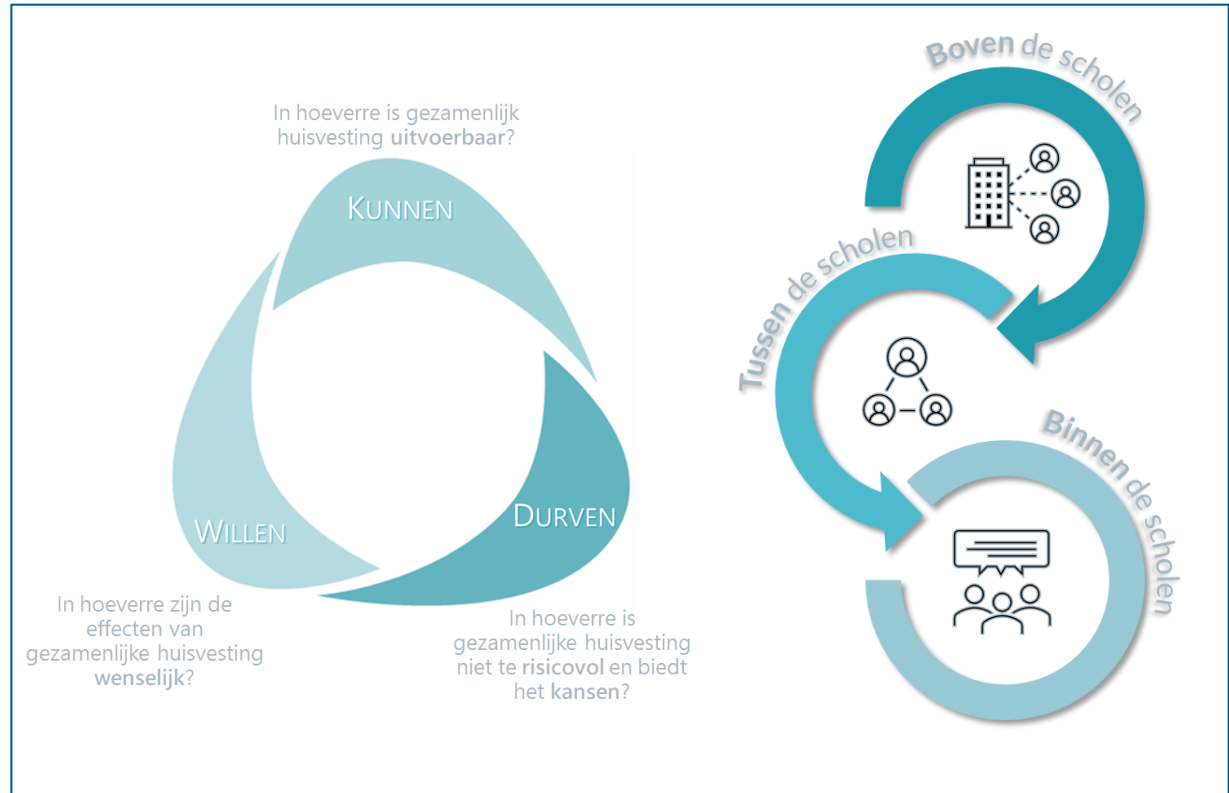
In hoeverre is gezamenlijk huisvesting uitvoerbaar?

KUNNEN

WILLEN

DURVEN

In hoeverre zijn de effecten van gezamenlijke huisvesting wenselijk?

In hoeverre is gezamenlijke huisvesting niet te risicovol en biedt het kansen?

Boven de scholen

Tussen de scholen

Binnen de scholen